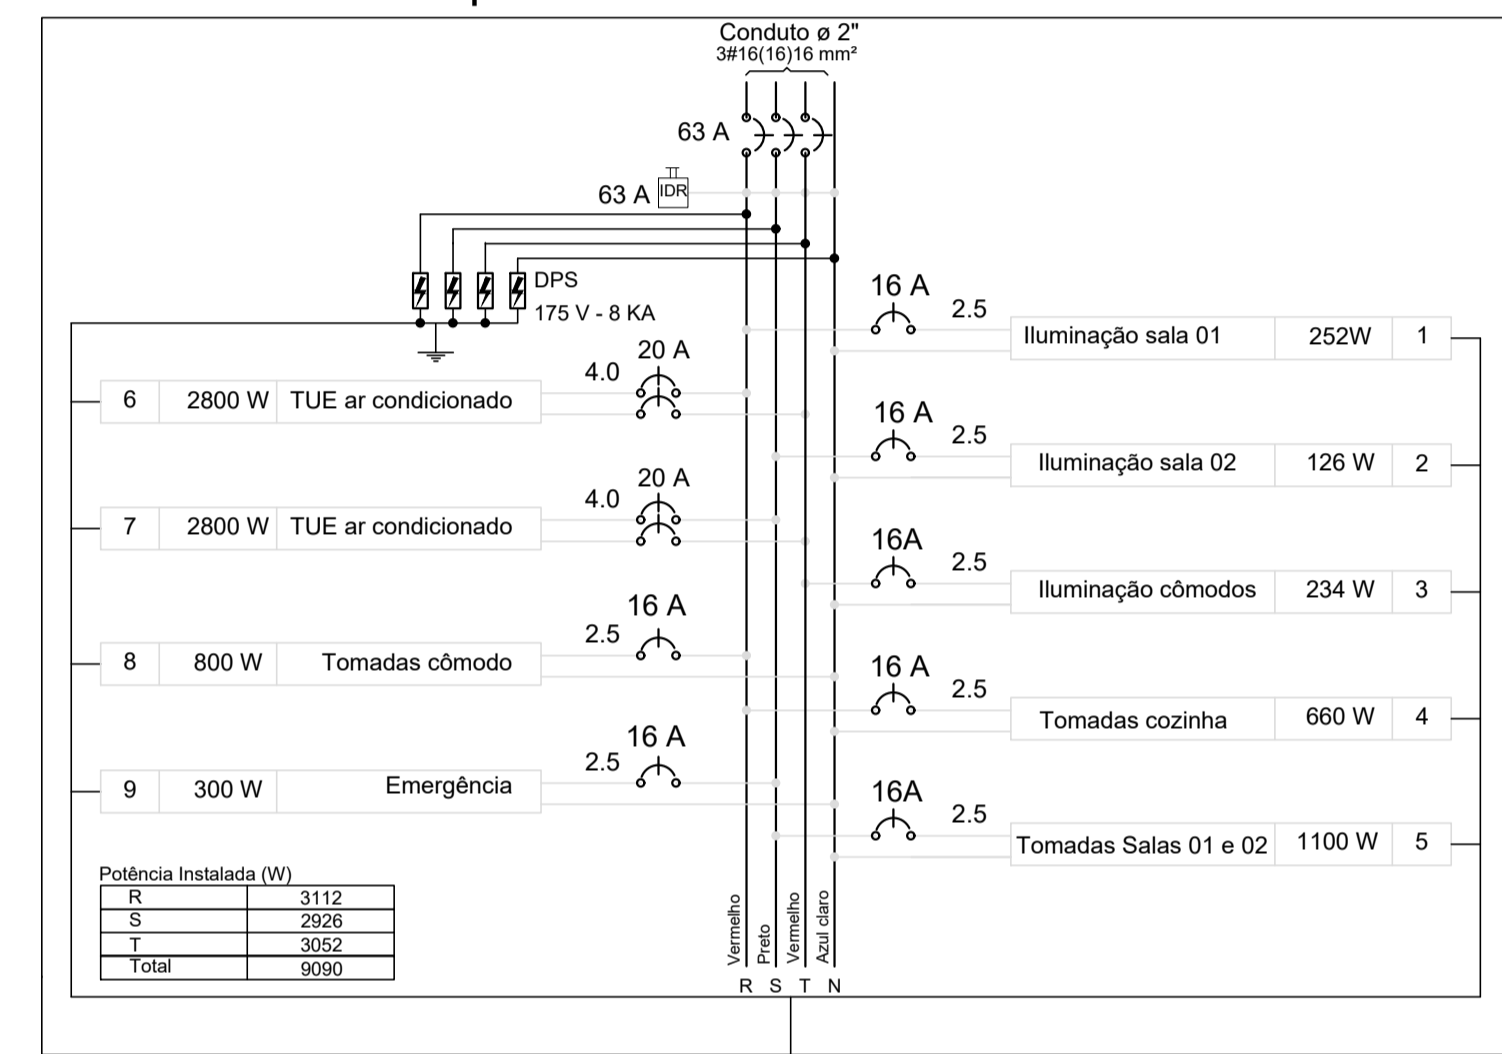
Conduto ø 2"
3#16(16)16 mm²

63 A

63 A IDR

DPS
175 V - 8 KA

16 A
2.5

| Iluminação sala 01 | 252W | 1 |
|---|---|---|

20 A
4.0

| 6 | 2800 W | TUE ar condicionado |
|---|---|---|

16 A
2.5

| Iluminação sala 02 | 126 W | 2 |
|---|---|---|

20 A
4.0

| 7 | 2800 W | TUE ar condicionado |
|---|---|---|

16A
2.5

| Iluminação cômodos | 234 W | 3 |
|---|---|---|

16 A
2.5

| 8 | 800 W | Tomadas cômodo |
|---|---|---|

16 A
2.5

| Tomadas cozinha | 660 W | 4 |
|---|---|---|

16 A
2.5

| 9 | 300 W | Emergência |
|---|---|---|

16A
2.5

| Tomadas Salas 01 e 02 | 1100 W | 5 |
|---|---|---|

Potência Instalada (W)

| R | 3112 |
|---|---|
| S | 2926 |
| T | 3052 |
| Total | 9090 |

Vermelho Preto Vermelho Azul claro
R S T N